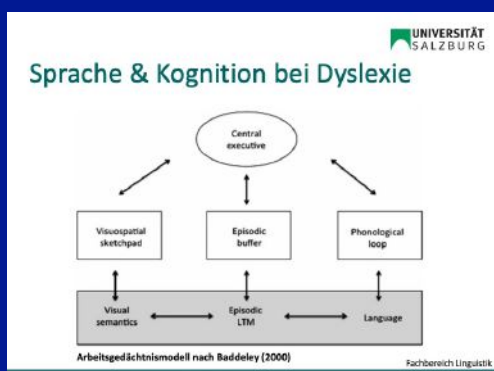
UNIVERSITÄT SALZBURG

Sprache & Kognition bei Dyslexie

Central executive

Visuospatial sketchpad

Episodic buffer

Phonological loop

Visual semantics

Episodic LTM

Language

Arbeitsgedächtnismodell nach Baddeley (2000)

Fachbereich Linguistik